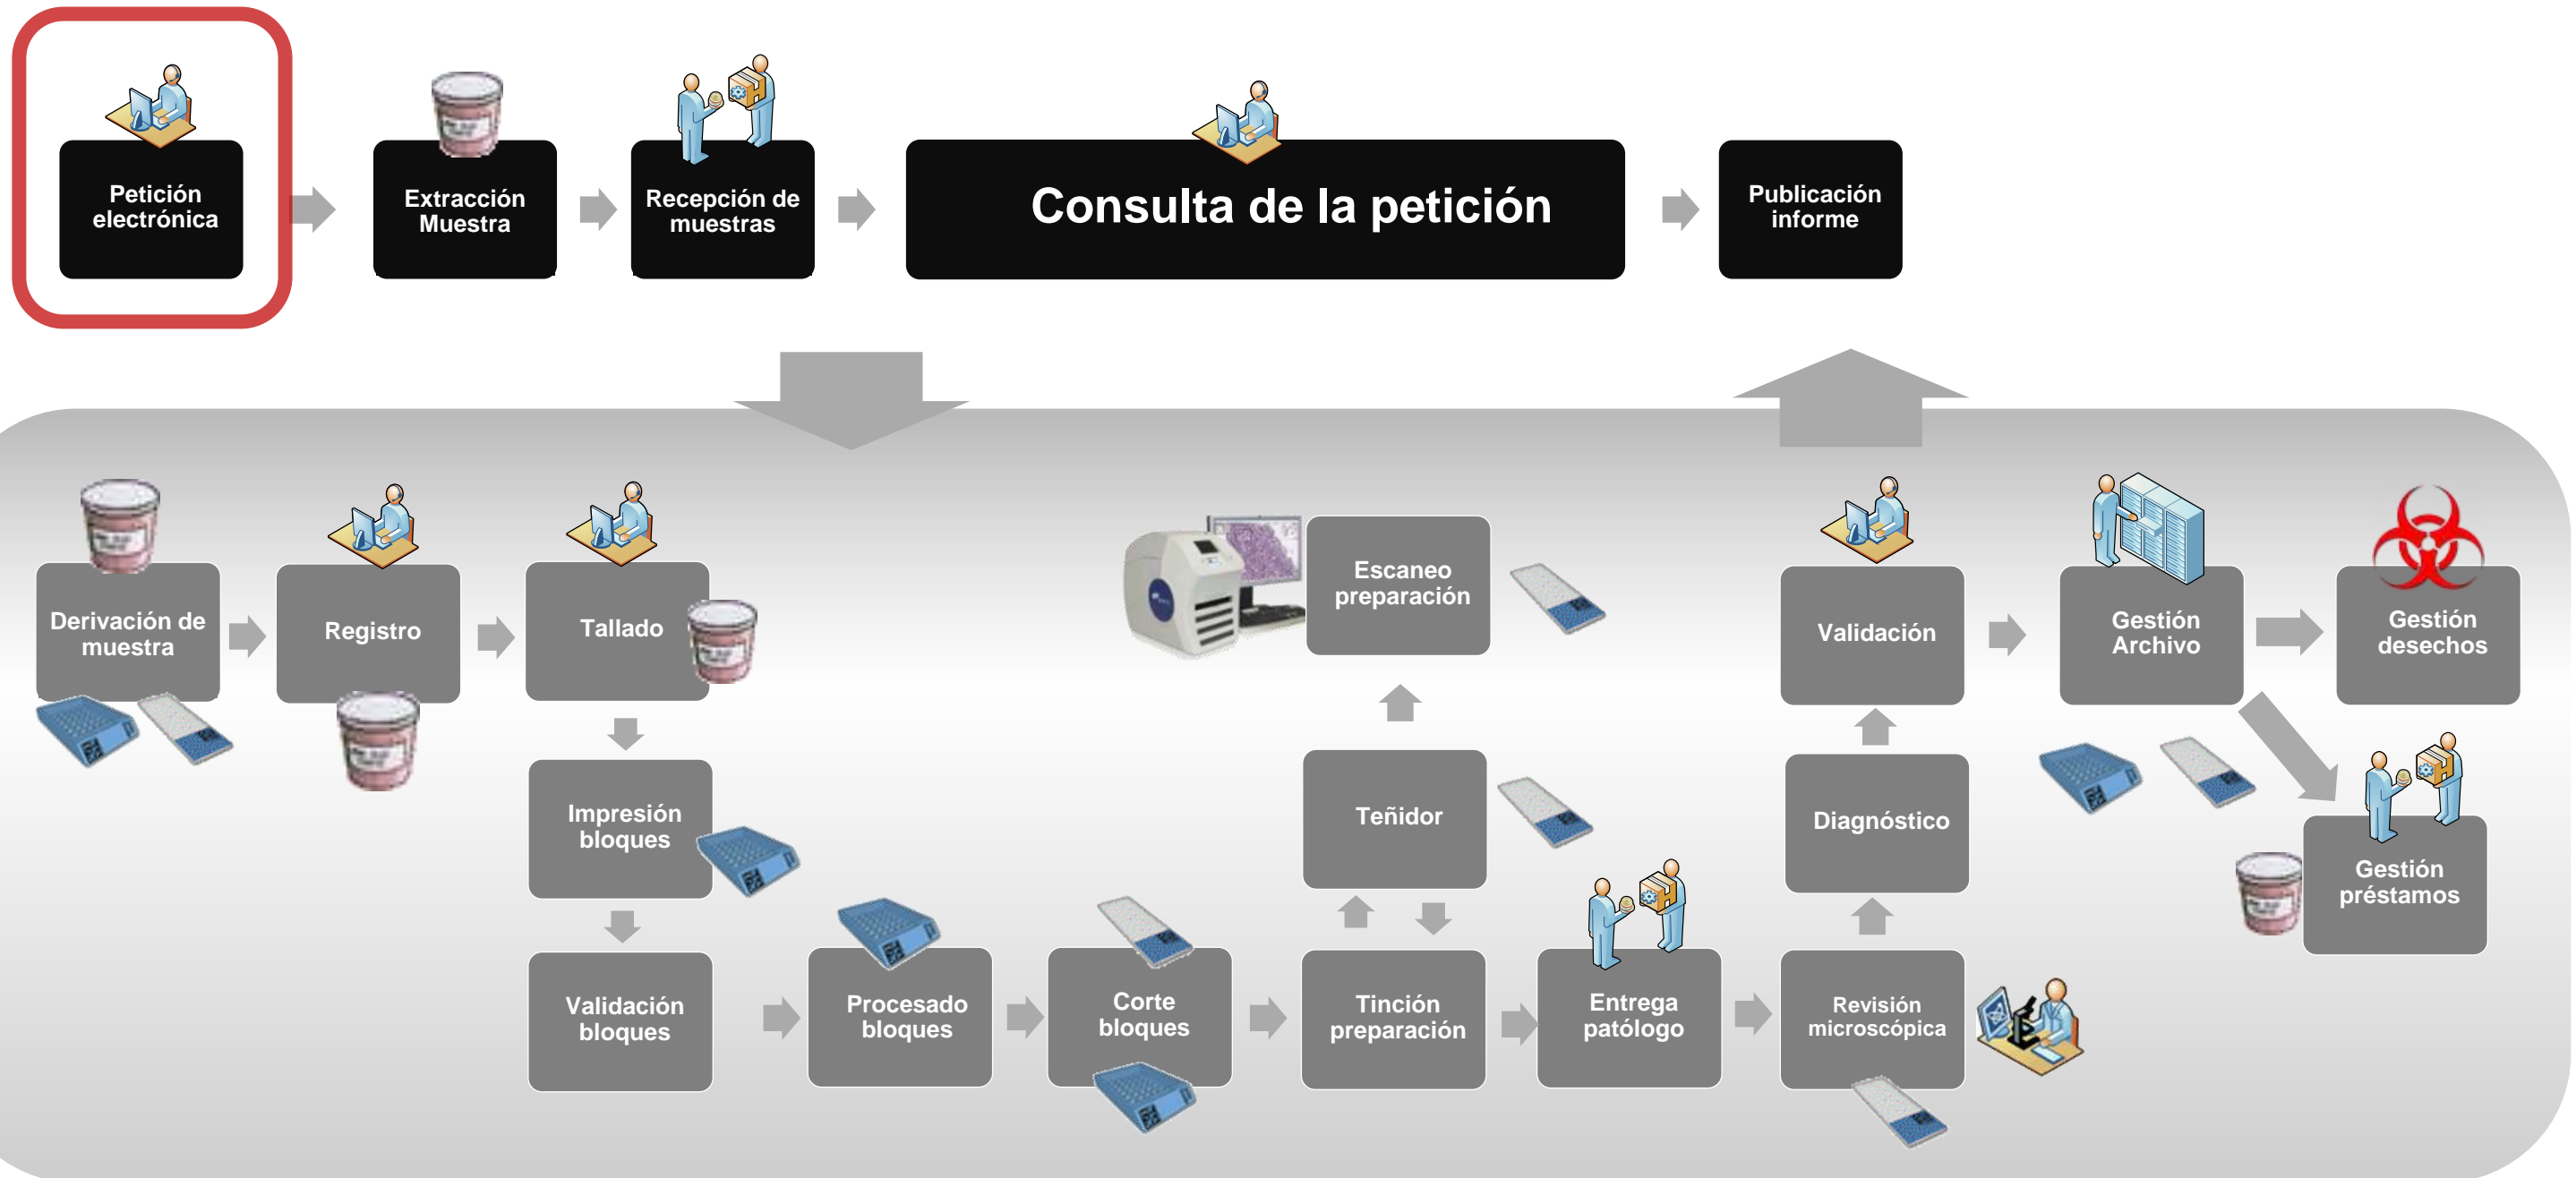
Petición electrónica

Extracción Muestra

Recepción de muestras

Consulta de la petición

Publicación informe

Derivación de muestra

Registro

Tallado

Impresión bloques

Validación bloques

Procesado bloques

Corte bloques

Tinción preparación

Teñidor

Escaneo preparación

Entrega patólogo

Revisión microscópica

Diagnóstico

Validación

Gestión Archivo

Gestión desechos

Gestión préstamos